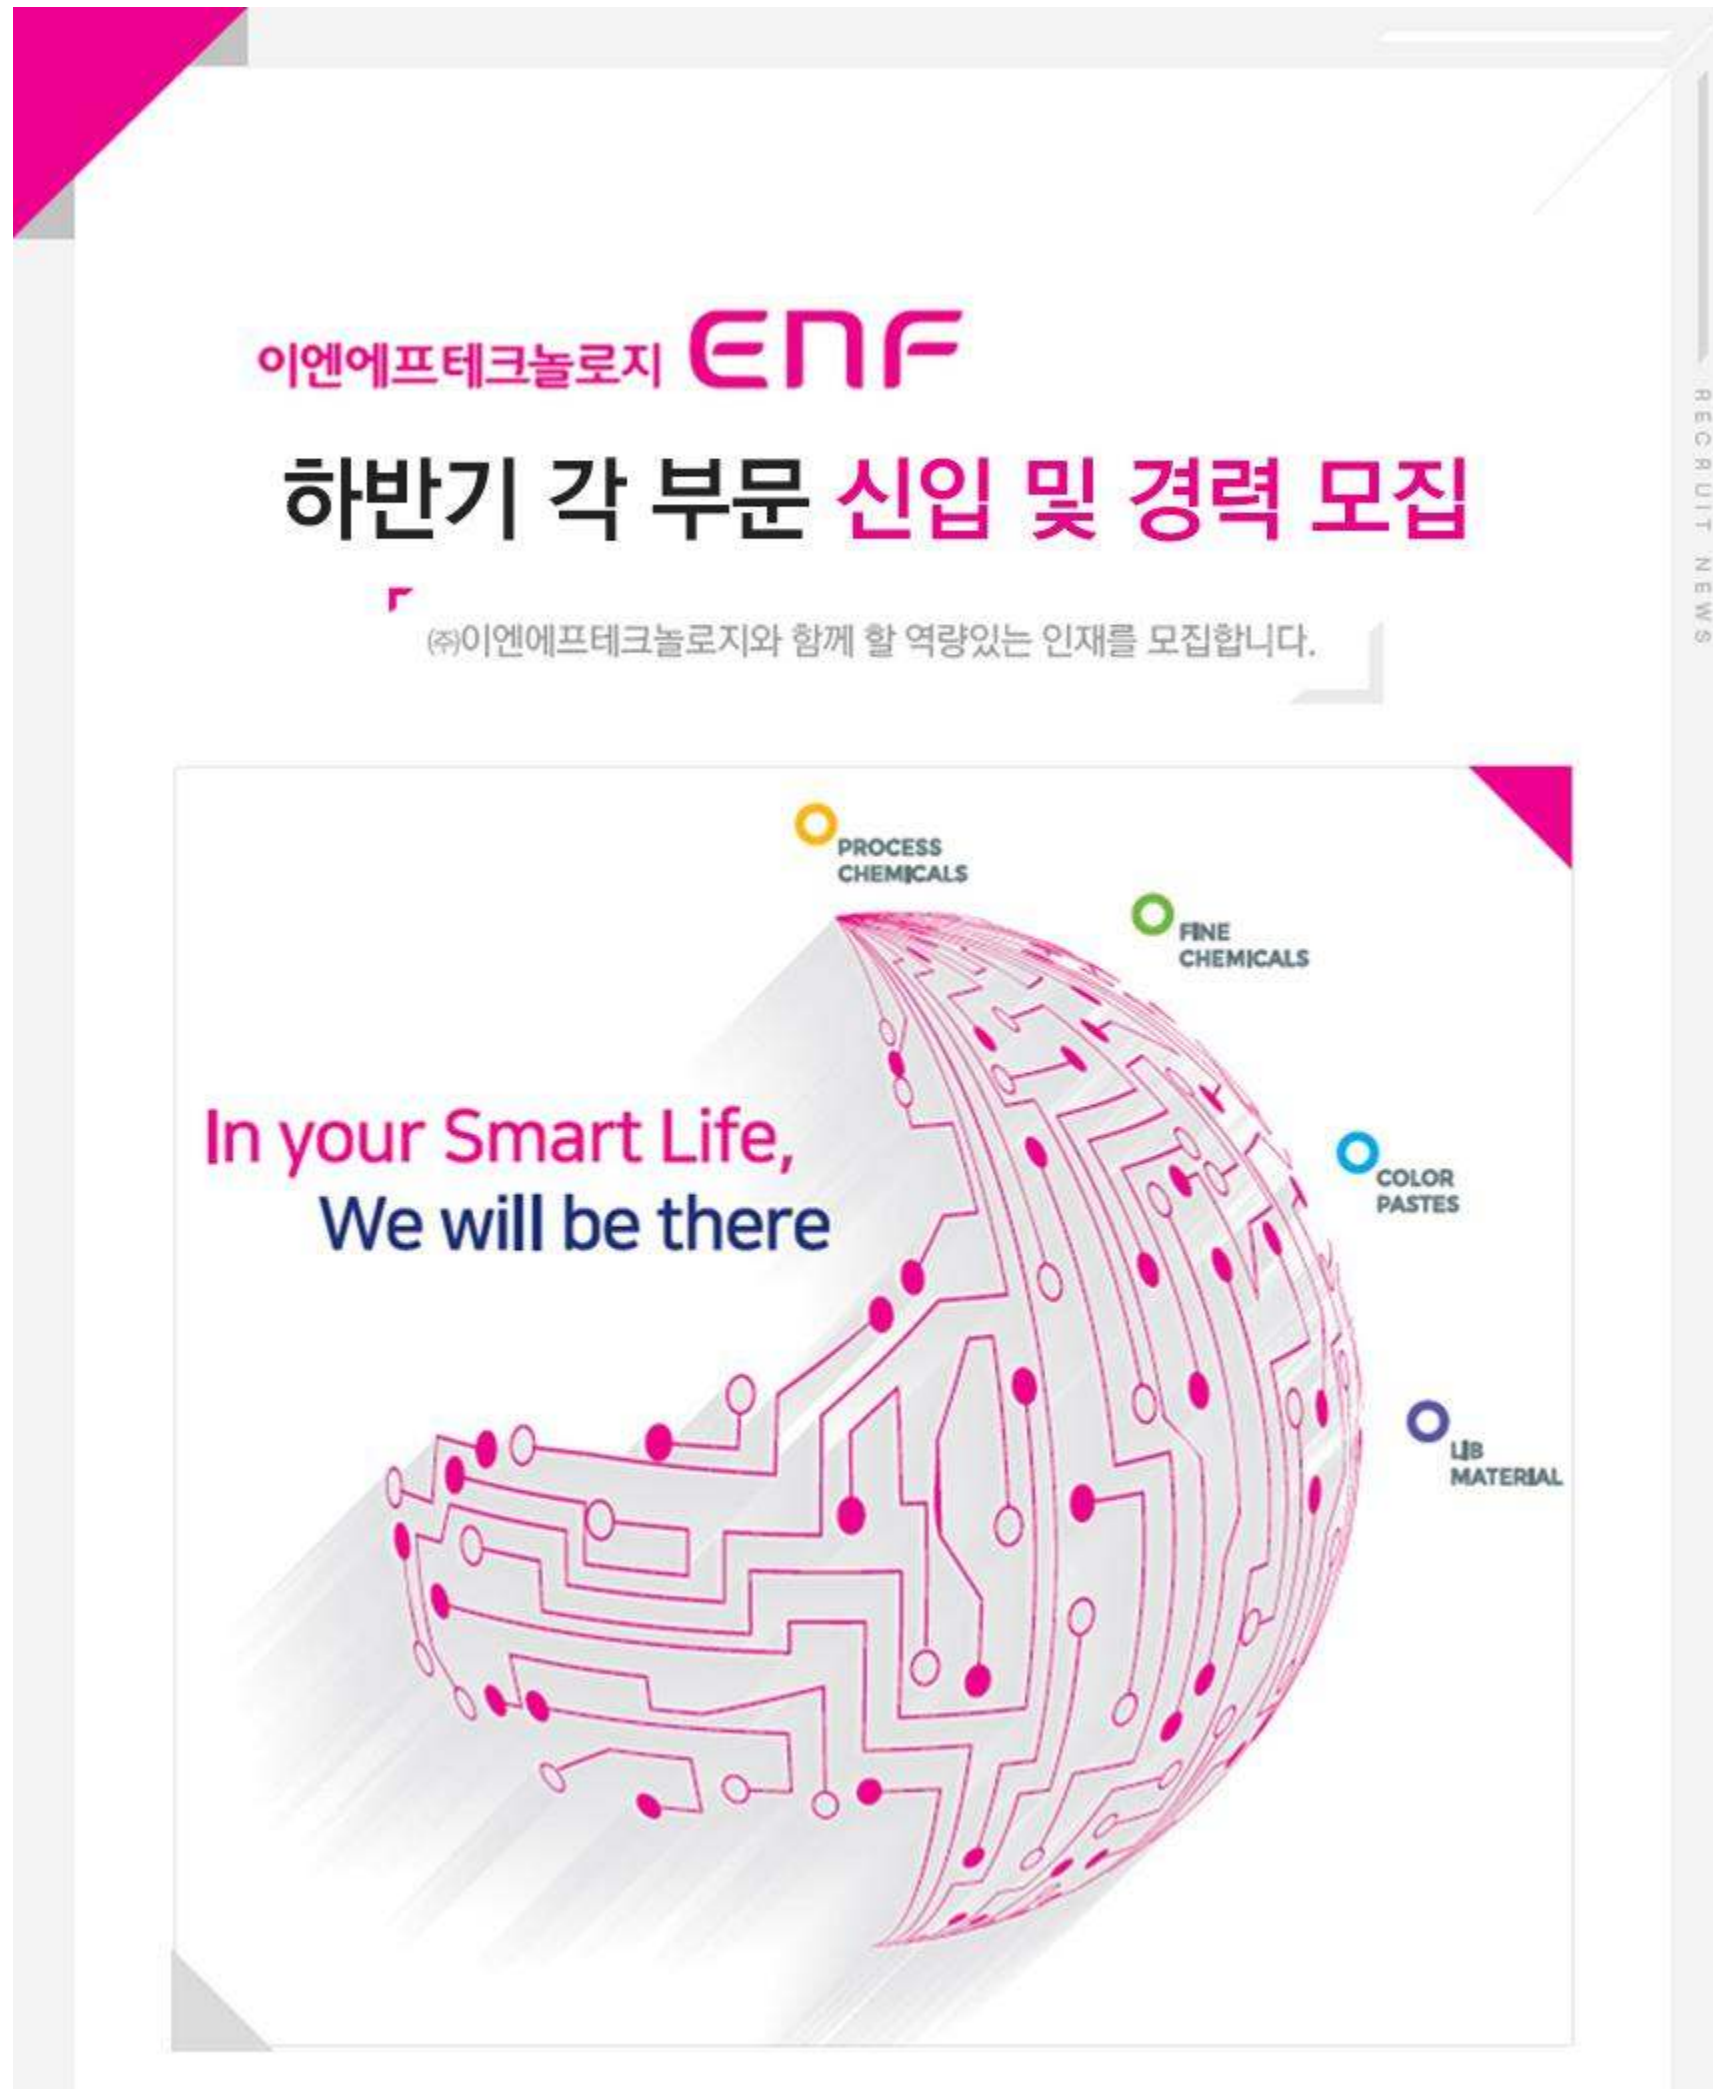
이엔에프테크놀로지 ENF

하반기 각 부문 신입 및 경력 모집

㈜이엔에프테크놀로지와 함께 할 역량있는 인재를 모집합니다.

RECRUIT NEWS

PROCESS CHEMICALS

FINE CHEMICALS

COLOR PASTES

LIB MATERIAL

In your Smart Life,
We will be there